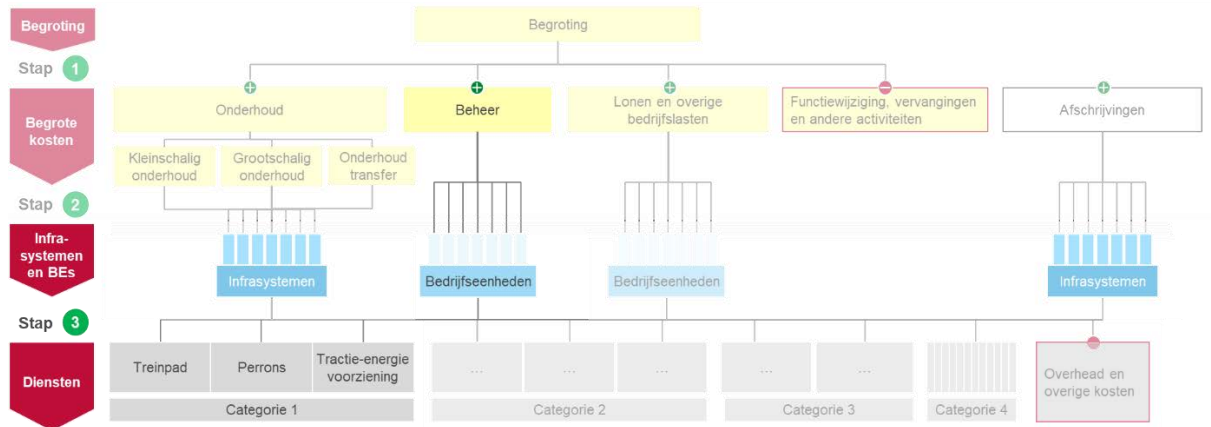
Begroting

Stap 1

Begrote kosten

Stap 2

Infra-systemen en BEs

Stap 3

Diensten

Begroting

Onderhoud

Beheer

Lonen en overige bedrijfslasten

Functiewijziging, vervangingen en andere activiteiten

Afschrijvingen

Kleinschalig onderhoud

Grootschalig onderhoud

Onderhoud transfer

Infrasystemen

Bedrijfseenheden

Bedrijfseenheden

Infrasystemen

Treinpad

Perrons

Tractie-energie voorziening

...

...

...

...

...

Overhead en overige kosten

Categorie 1

Categorie 2

Categorie 3

Categorie 4